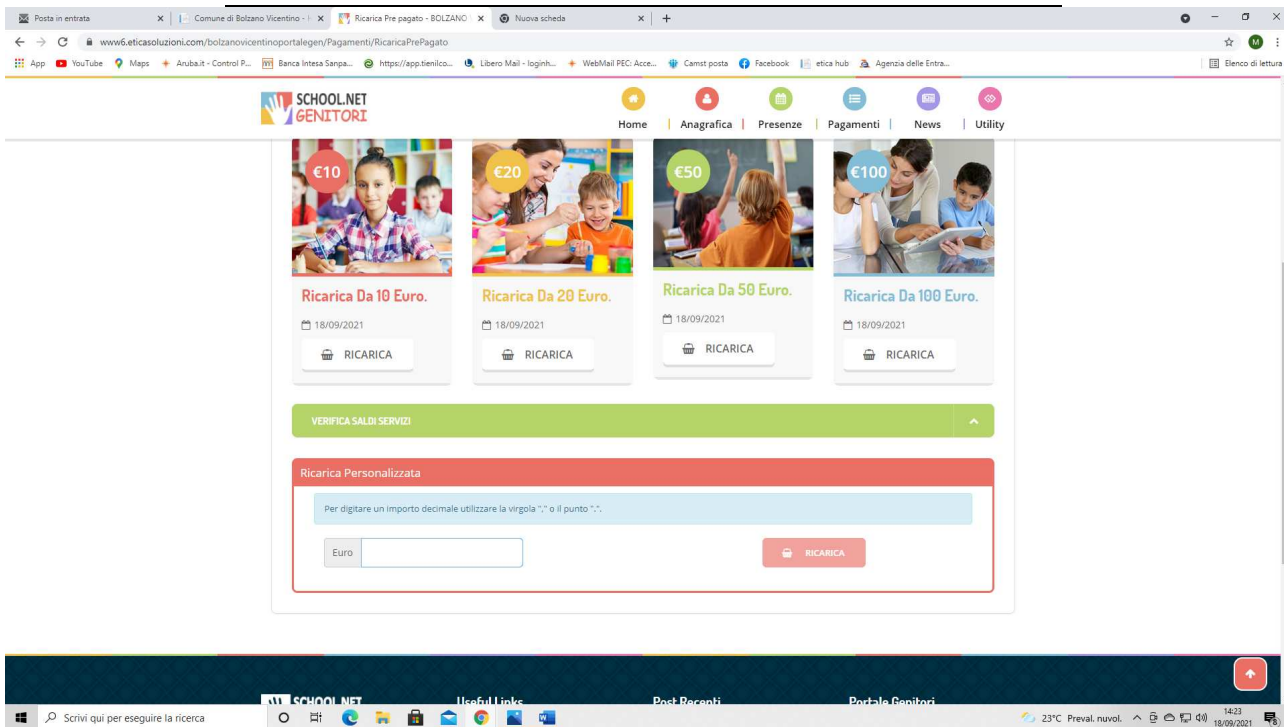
Posta in entrata | Comune di Bolzano Vicentino - | Ricarica Pre pagato - BOLZANO | Nuova scheda

www6.eticasoluzioni.com/bolzanovicentinoportalegen/Pagamenti/RicaricaPrePagato

App YouTube Maps Aruba.it - Control P... Banca Intesa Sanpa... https://app.tienilco... Libero Mail - loginh... WebMail PEC: Acce... Camst posta Facebook etica hub Agenzia delle Entra... Elenco di lettura

SCHOOL.NET GENITORI

Home | Anagrafica | Presenze | Pagamenti | News | Utility

€10
Ricarica Da 10 Euro.
18/09/2021
RICARICA

€20
Ricarica Da 20 Euro.
18/09/2021
RICARICA

€50
Ricarica Da 50 Euro.
18/09/2021
RICARICA

€100
Ricarica Da 100 Euro.
18/09/2021
RICARICA

VERIFICA SALDI SERVIZI

Ricarica Personalizzata

Per digitare un importo decimale utilizzare la virgola "," o il punto ".".

Euro

RICARICA

SCHOOL.NET Useful Links Post Recenti Portale Genitori

Scrivi qui per eseguire la ricerca

23°C Preval. nuvol. 14:23 18/09/2021